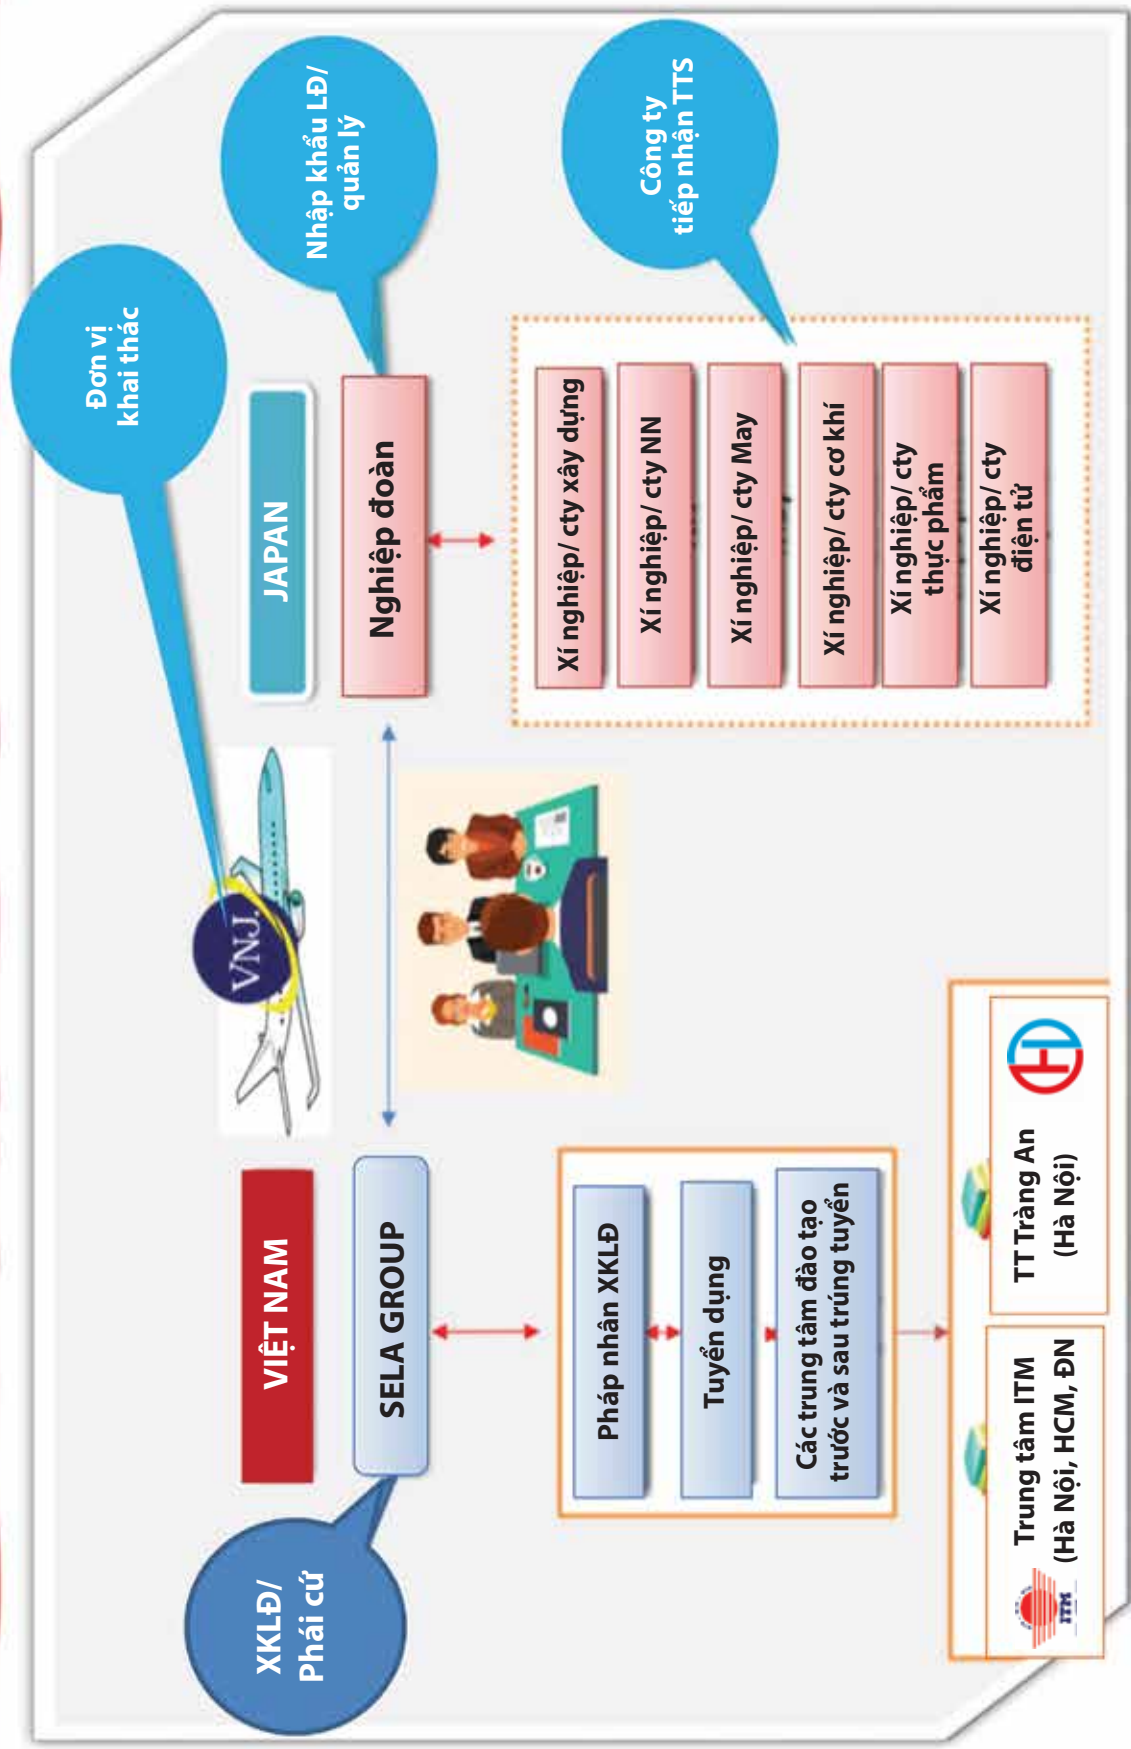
Đơn vị khai thác

Nhập khẩu LĐ/ quản lý

Công ty tiếp nhận TTS

JAPAN

Nghiệp đoàn

Xí nghiệp/ cty xây dựng

Xí nghiệp/ cty NN

Xí nghiệp/ cty May

Xí nghiệp/ cty cơ khí

Xí nghiệp/ cty thực phẩm

Xí nghiệp/ cty điện tử

VNJ

XKLĐ/ Phái cử

VIỆT NAM

SELA GROUP

Pháp nhân XKLĐ

Tuyển dụng

Các trung tâm đào tạo trước và sau trúng tuyển

Trung tâm ITM (Hà Nội, HCM, ĐN)

ITM

TT Tràng An (Hà Nội)